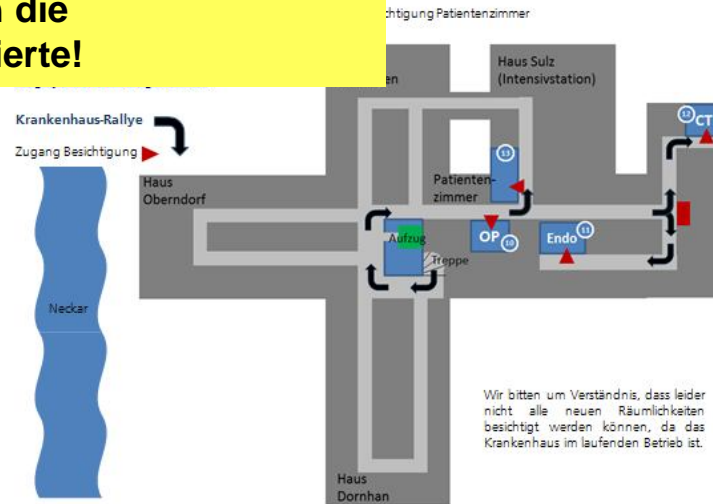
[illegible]n die
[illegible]ierte!

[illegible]chtigung Patientenzimmer

Krankenhaus-Rallye
Zugang Besichtigung

Haus Sulz (Intensivstation)
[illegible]en
Haus Oberndorf
Patientenzimmer
13
Aufzug
Treppe
OP 10
Endo 11
CT 12
Neckar

Wir bitten um Verständnis, dass leider nicht alle neuen Räumlichkeiten besichtigt werden können, da das Krankenhaus im laufenden Betrieb ist.

Haus Dornhan